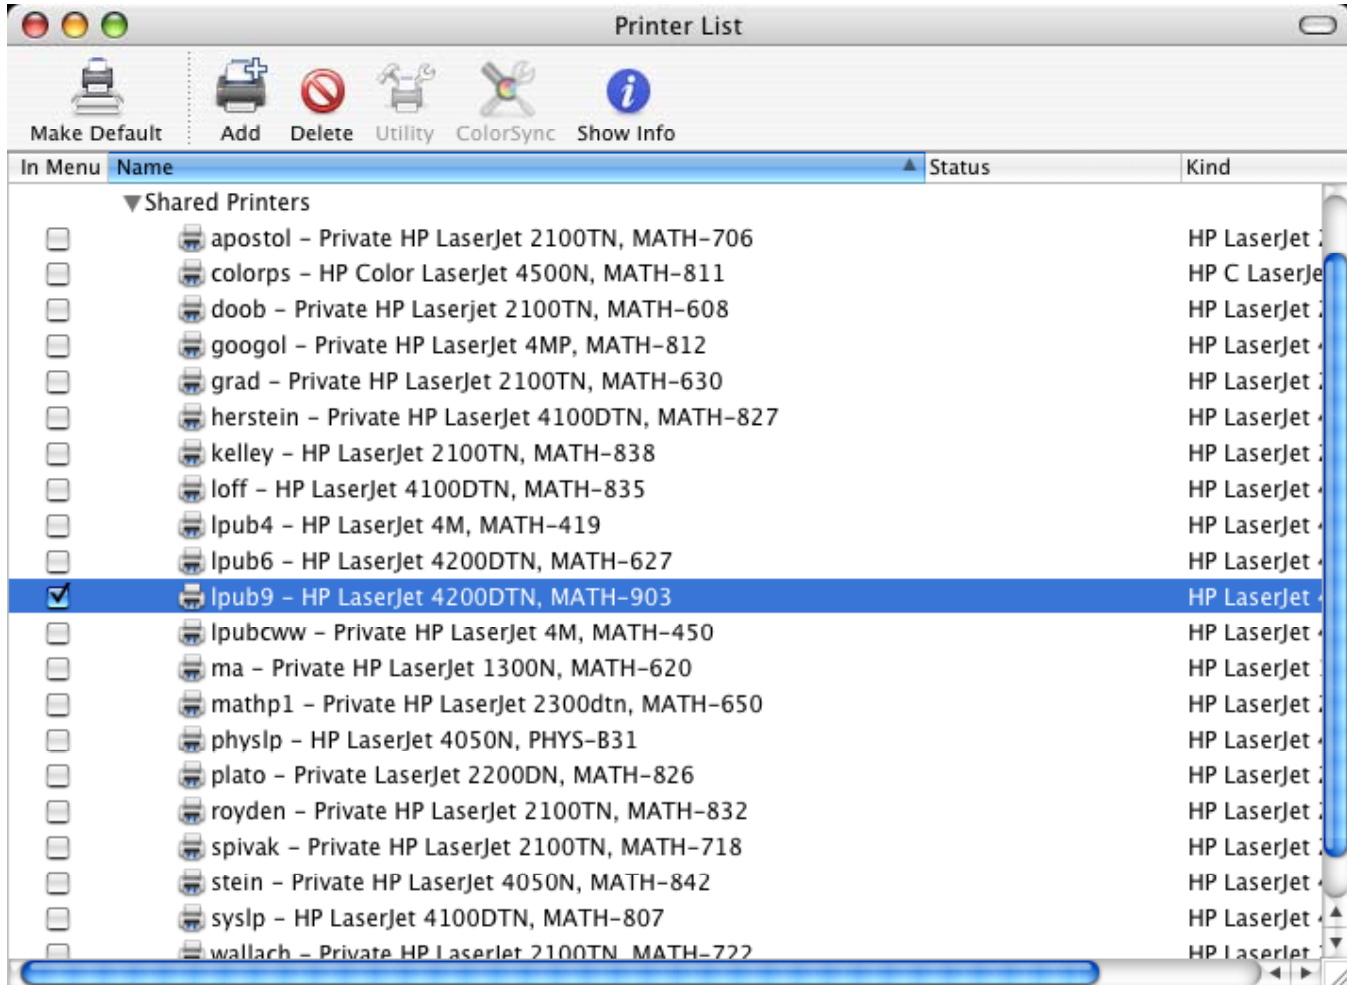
Printer List

Make Default
Add
Delete
Utility
ColorSync
Show Info

| In Menu | Name | Status | Kind |
|---|---|---|---|
| | ▼Shared Printers | | |
| ☐ | apostol – Private HP LaserJet 2100TN, MATH-706 | | HP LaserJet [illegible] |
| ☐ | colorps – HP Color LaserJet 4500N, MATH-811 | | HP C LaserJe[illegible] |
| ☐ | doob – Private HP Laserjet 2100TN, MATH-608 | | HP LaserJet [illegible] |
| ☐ | googol – Private HP LaserJet 4MP, MATH-812 | | HP LaserJet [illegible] |
| ☐ | grad – Private HP LaserJet 2100TN, MATH-630 | | HP LaserJet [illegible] |
| ☐ | herstein – Private HP LaserJet 4100DTN, MATH-827 | | HP LaserJet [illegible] |
| ☐ | kelley – HP LaserJet 2100TN, MATH-838 | | HP LaserJet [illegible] |
| ☐ | loff – HP LaserJet 4100DTN, MATH-835 | | HP LaserJet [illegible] |
| ☐ | lpub4 – HP LaserJet 4M, MATH-419 | | HP LaserJet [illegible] |
| ☐ | lpub6 – HP LaserJet 4200DTN, MATH-627 | | HP LaserJet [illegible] |
| ☑ | lpub9 – HP LaserJet 4200DTN, MATH-903 | | HP LaserJet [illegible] |
| ☐ | lpubcww – Private HP LaserJet 4M, MATH-450 | | HP LaserJet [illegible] |
| ☐ | ma – Private HP LaserJet 1300N, MATH-620 | | HP LaserJet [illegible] |
| ☐ | mathp1 – Private HP LaserJet 2300dtn, MATH-650 | | HP LaserJet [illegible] |
| ☐ | physlp – HP LaserJet 4050N, PHYS-B31 | | HP LaserJet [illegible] |
| ☐ | plato – Private LaserJet 2200DN, MATH-826 | | HP LaserJet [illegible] |
| ☐ | royden – Private HP LaserJet 2100TN, MATH-832 | | HP LaserJet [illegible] |
| ☐ | spivak – Private HP LaserJet 2100TN, MATH-718 | | HP LaserJet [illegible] |
| ☐ | stein – Private HP LaserJet 4050N, MATH-842 | | HP LaserJet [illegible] |
| ☐ | syslp – HP LaserJet 4100DTN, MATH-807 | | HP LaserJet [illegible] |
| ☐ | wallach – Private HP LaserJet 2100TN, MATH-722 | | HP LaserJet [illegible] |